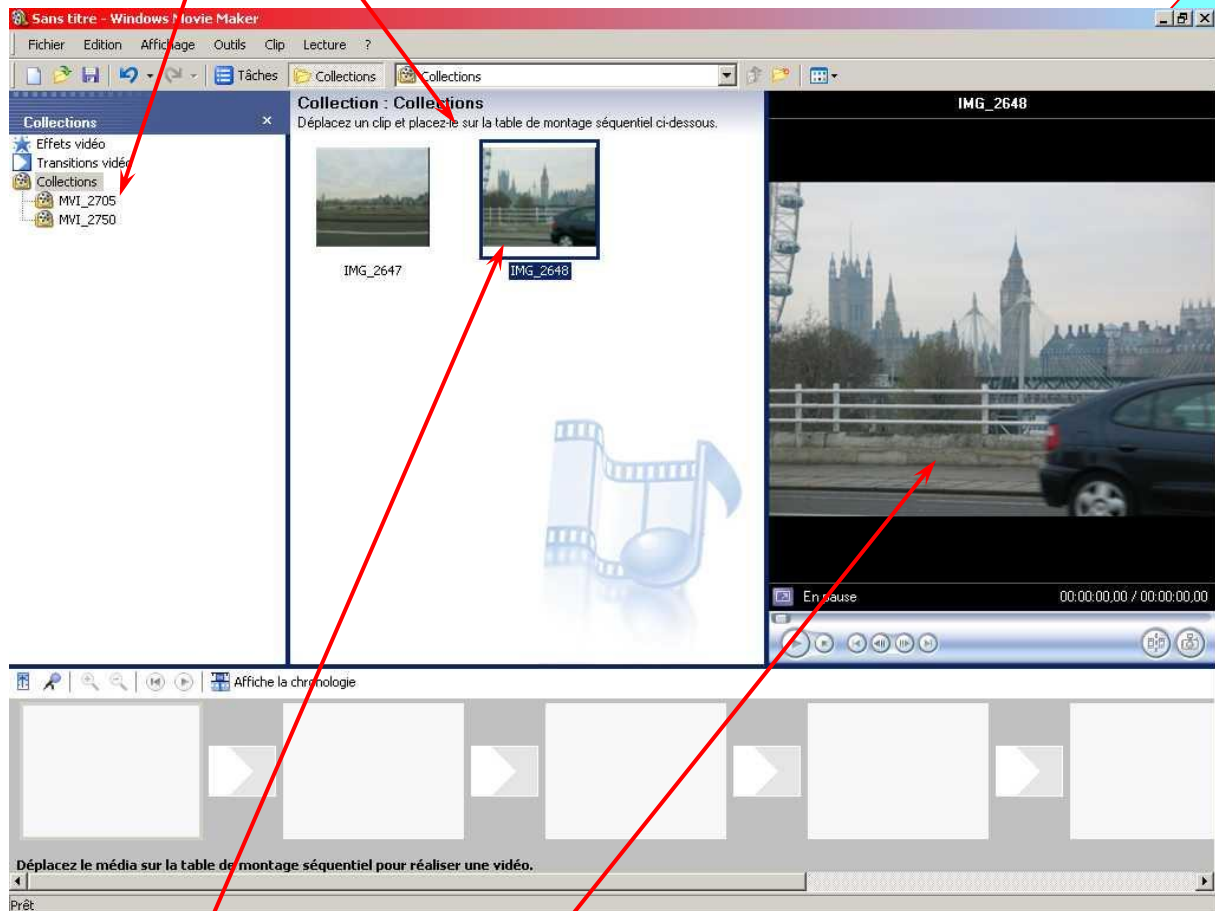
Sans titre - Windows Movie Maker

Fichier Edition Affichage Outils Clip Lecture ?

Tâches Collections Collections

Collections

Effets vidéo
Transitions vidéo
Collections
MVI_2705
MVI_2750

Collection : Collections
Déplacez un clip et placez-le sur la table de montage séquentiel ci-dessous.

IMG_2647
IMG_2648

IMG_2648

En pause 00:00:00,00 / 00:00:00,00

Affiche la chronologie

Déplacez le média sur la table de montage séquentiel pour réaliser une vidéo.

Prêt